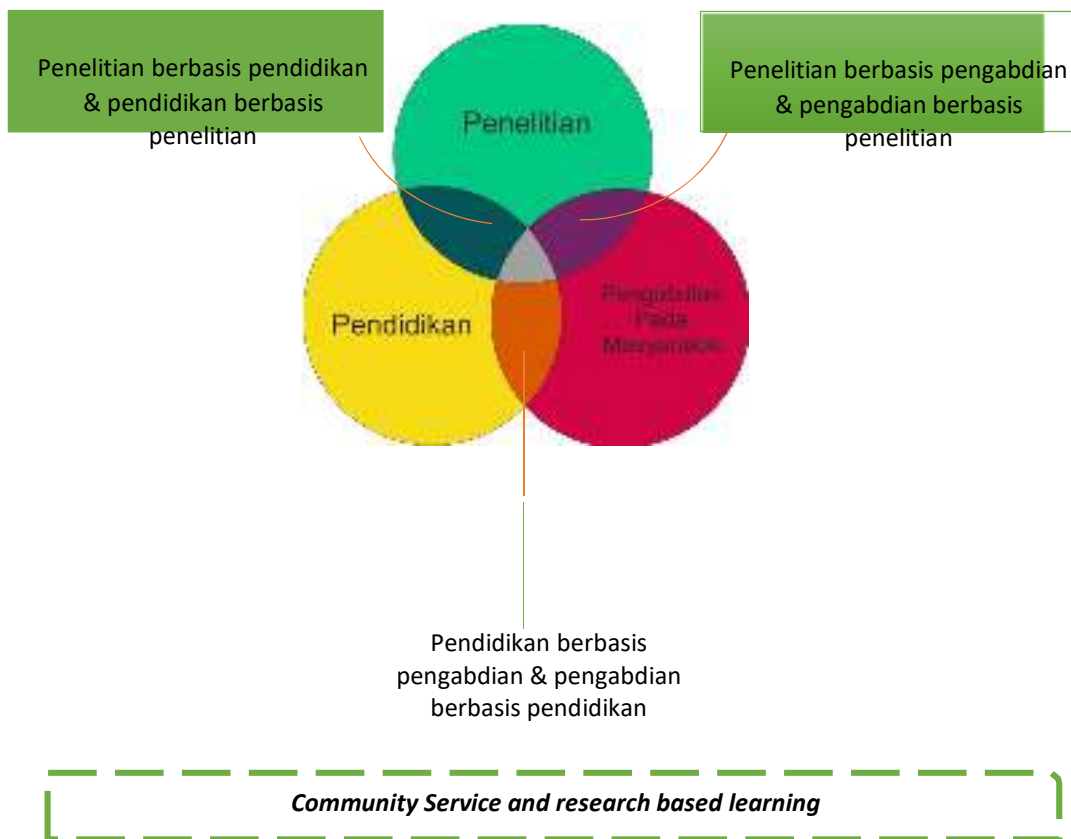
Penelitian berbasis pendidikan & pendidikan berbasis penelitian

Penelitian berbasis pengabdian & pengabdian berbasis penelitian

Penelitian

Pendidikan

Pengabdian Pada Masyarakat

Pendidikan berbasis pengabdian & pengabdian berbasis pendidikan

*Community Service and research based learning*